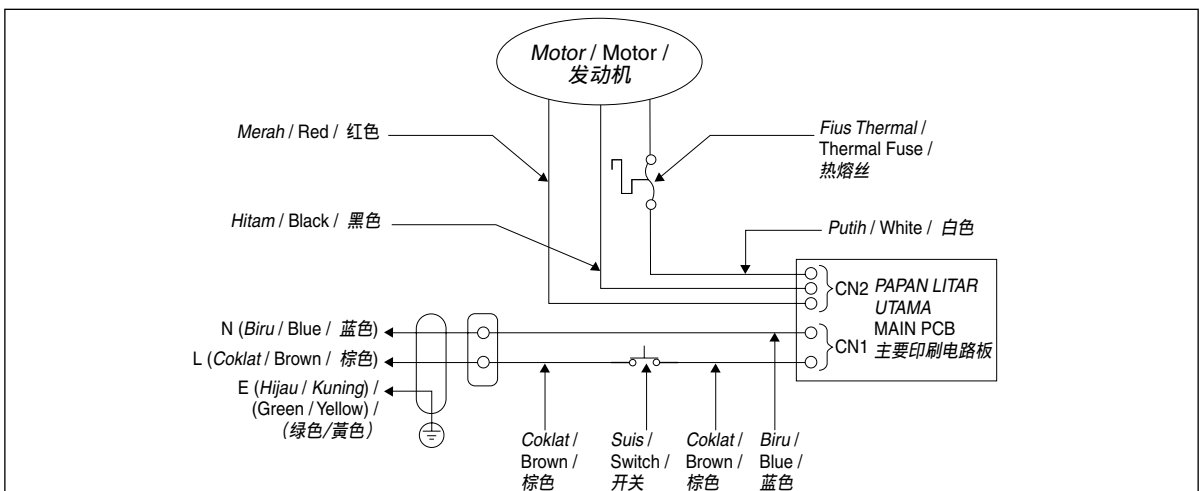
Motor / Motor / 发动机

Merah / Red / 红色

Fius Thermal / Thermal Fuse / 热熔丝

Hitam / Black / 黑色

Putih / White / 白色

CN2 PAPAN LITAR UTAMA

N (Biru / Blue / 蓝色)

MAIN PCB

L (Coklat / Brown / 棕色)

CN1 主要印刷电路板

E (Hijau / Kuning) / (Green / Yellow) / (绿色/黄色)

Coklat / Brown / 棕色

Suis / Switch / 开关

Coklat / Brown / 棕色

Biru / Blue / 蓝色